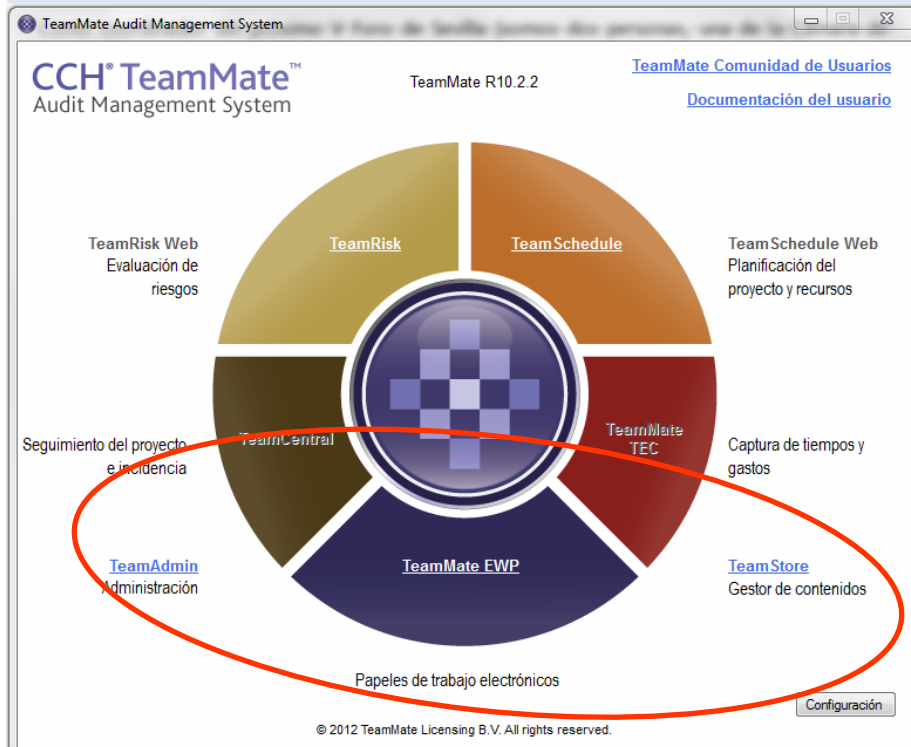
TeamMate Audit Management System

CCH® TeamMate™
Audit Management System

TeamMate R10.2.2

TeamMate Comunidad de Usuarios

Documentación del usuario

TeamRisk Web
Evaluación de riesgos

TeamRisk

TeamSchedule

TeamSchedule Web
Planificación del proyecto y recursos

Seguimiento del proyecto e incidencia

TeamCentral

TeamMate TEC

Captura de tiempos y gastos

TeamAdmin
Administración

TeamMate EWP

TeamStore
Gestor de contenidos

Papeles de trabajo electrónicos

Configuración

© 2012 TeamMate Licensing B.V. All rights reserved.